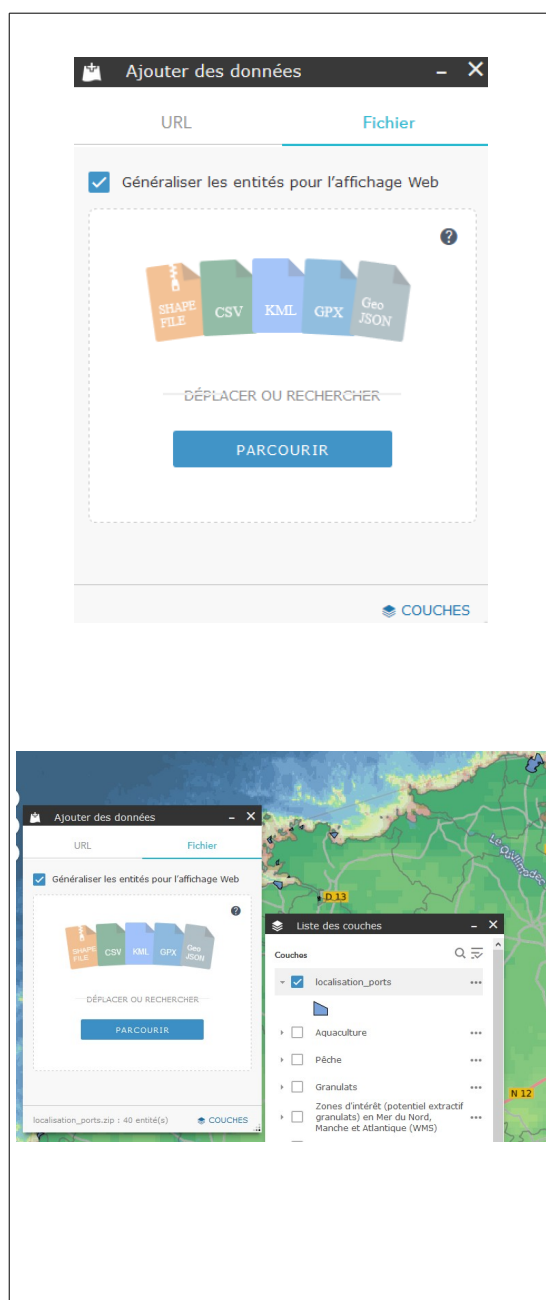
Ajouter des données – ✕

URL Fichier

Généraliser les entités pour l'affichage Web

SHAPE FILE CSV KML GPX Geo JSON

DÉPLACER OU RECHERCHER

PARCOURIR

COUCHES

Ajouter des données – ✕

URL Fichier

Généraliser les entités pour l'affichage Web

SHAPE FILE CSV KML GPX Geo JSON

DÉPLACER OU RECHERCHER

PARCOURIR

localisation_ports.zip : 40 entité(s) COUCHES

D 13

Le Quillinadec

N 12

Liste des couches – ✕

Couches

localisation_ports

Aquaculture

Pêche

Granulats

Zones d'intérêt (potentiel extractif granulats) en Mer du Nord, Manche et Atlantique (WMS)